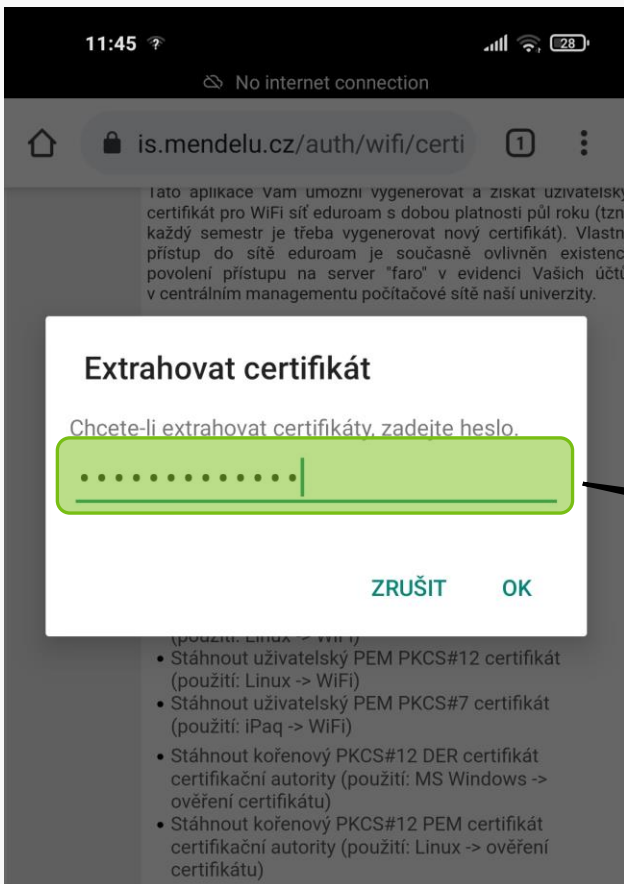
11:45

28

No internet connection

is.mendelu.cz/auth/wifi/certi

1

Tato aplikace Vám umožní vygenerovat a získat uživatelský certifikát pro WiFi síť eduroam s dobou platnosti půl roku (tzn každý semestr je třeba vygenerovat nový certifikát). Vlastn přístup do sítě eduroam je současně ovlivněn existenc povolení přístupu na server "faro" v evidenci Vašich účtů v centrálním managementu počítačové sítě naší univerzity.

Extrahovat certifikát

Chcete-li extrahovat certifikáty, zadejte heslo.

••••••••••••

ZRUŠIT OK

(použití: Linux -> WiFi)

• Stáhnout uživatelský PEM PKCS#12 certifikát (použití: Linux -> WiFi)
• Stáhnout uživatelský PEM PKCS#7 certifikát (použití: iPaq -> WiFi)
• Stáhnout kořenový PKCS#12 DER certifikát certifikační autority (použití: MS Windows -> ověření certifikátu)
• Stáhnout kořenový PKCS#12 PEM certifikát certifikační autority (použití: Linux -> ověření certifikátu)